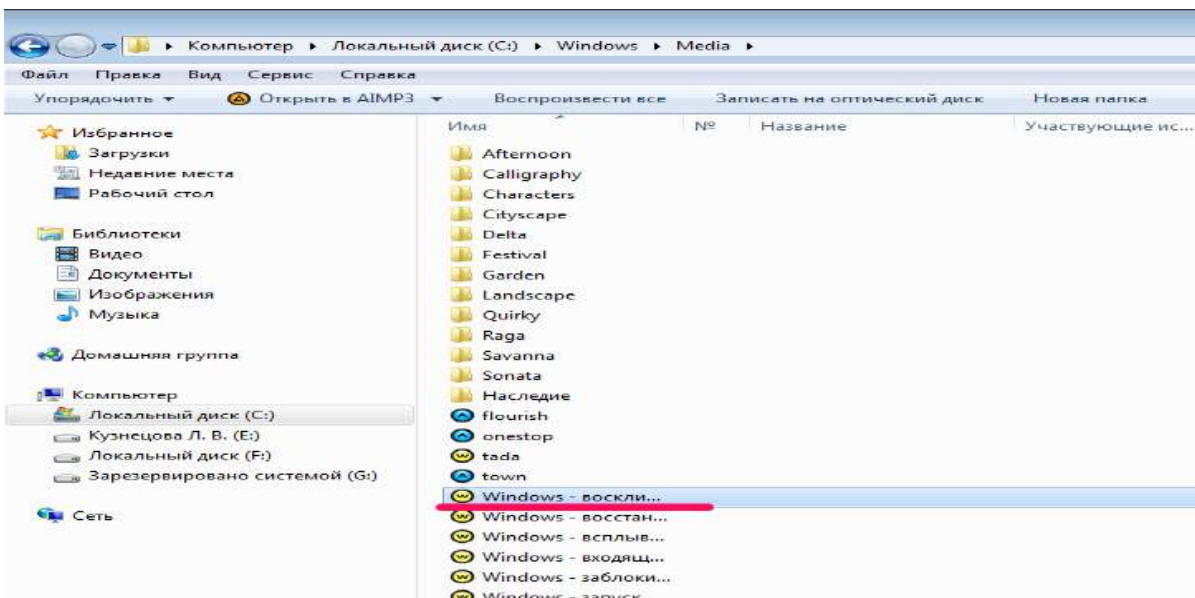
▸ Компьютер ▸ Локальный диск (C:) ▸ Windows ▸ Media ▸

Файл Правка Вид Сервис Справка

Упорядочить ▾ Открыть в AIMP3 ▾ Воспроизвести все Записать на оптический диск Новая папка

Избранное
Загрузки
Недавние места
Рабочий стол

Библиотеки
Видео
Документы
Изображения
Музыка

Домашняя группа

Компьютер
Локальный диск (C:)
Кузнецова Л. В. (E:)
Локальный диск (F:)
Зарезервировано системой (G:)

Сеть

| Имя | № | Название | Участвующие ис... |
|---|---|---|---|
| Afternoon | | | |
| Calligraphy | | | |
| Characters | | | |
| Cityscape | | | |
| Delta | | | |
| Festival | | | |
| Garden | | | |
| Landscape | | | |
| Quirky | | | |
| Raga | | | |
| Savanna | | | |
| Sonata | | | |
| Наследие | | | |
| flourish | | | |
| onestop | | | |
| tada | | | |
| town | | | |
| Windows - воскли... | | | |
| Windows - восстан... | | | |
| Windows - всплыв... | | | |
| Windows - входящ... | | | |
| Windows - заблоки... | | | |
| Windows - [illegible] | | | |